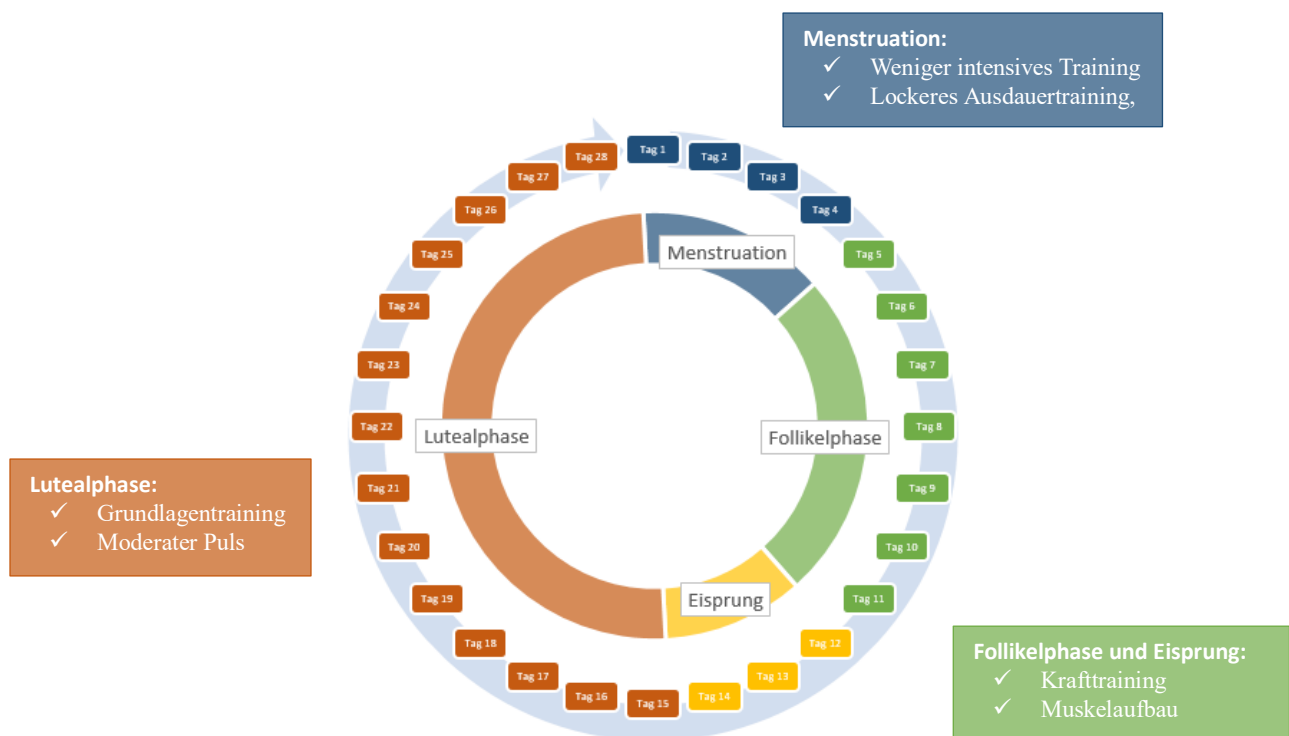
Menstruation:
✓ Weniger intensives Training
✓ Lockeres Ausdauertraining,

Tag 1
Tag 2
Tag 3
Tag 4
Tag 5
Tag 6
Tag 7
Tag 8
Tag 9
Tag 10
Tag 11
Tag 12
Tag 13
Tag 14
Tag 15
Tag 16
Tag 17
Tag 18
Tag 19
Tag 20
Tag 21
Tag 22
Tag 23
Tag 24
Tag 25
Tag 26
Tag 27
Tag 28

Menstruation
Follikelphase
Eisprung
Lutealphase

Lutealphase:
✓ Grundlagentraining
✓ Moderater Puls

Follikelphase und Eisprung:
✓ Krafttraining
✓ Muskelaufbau